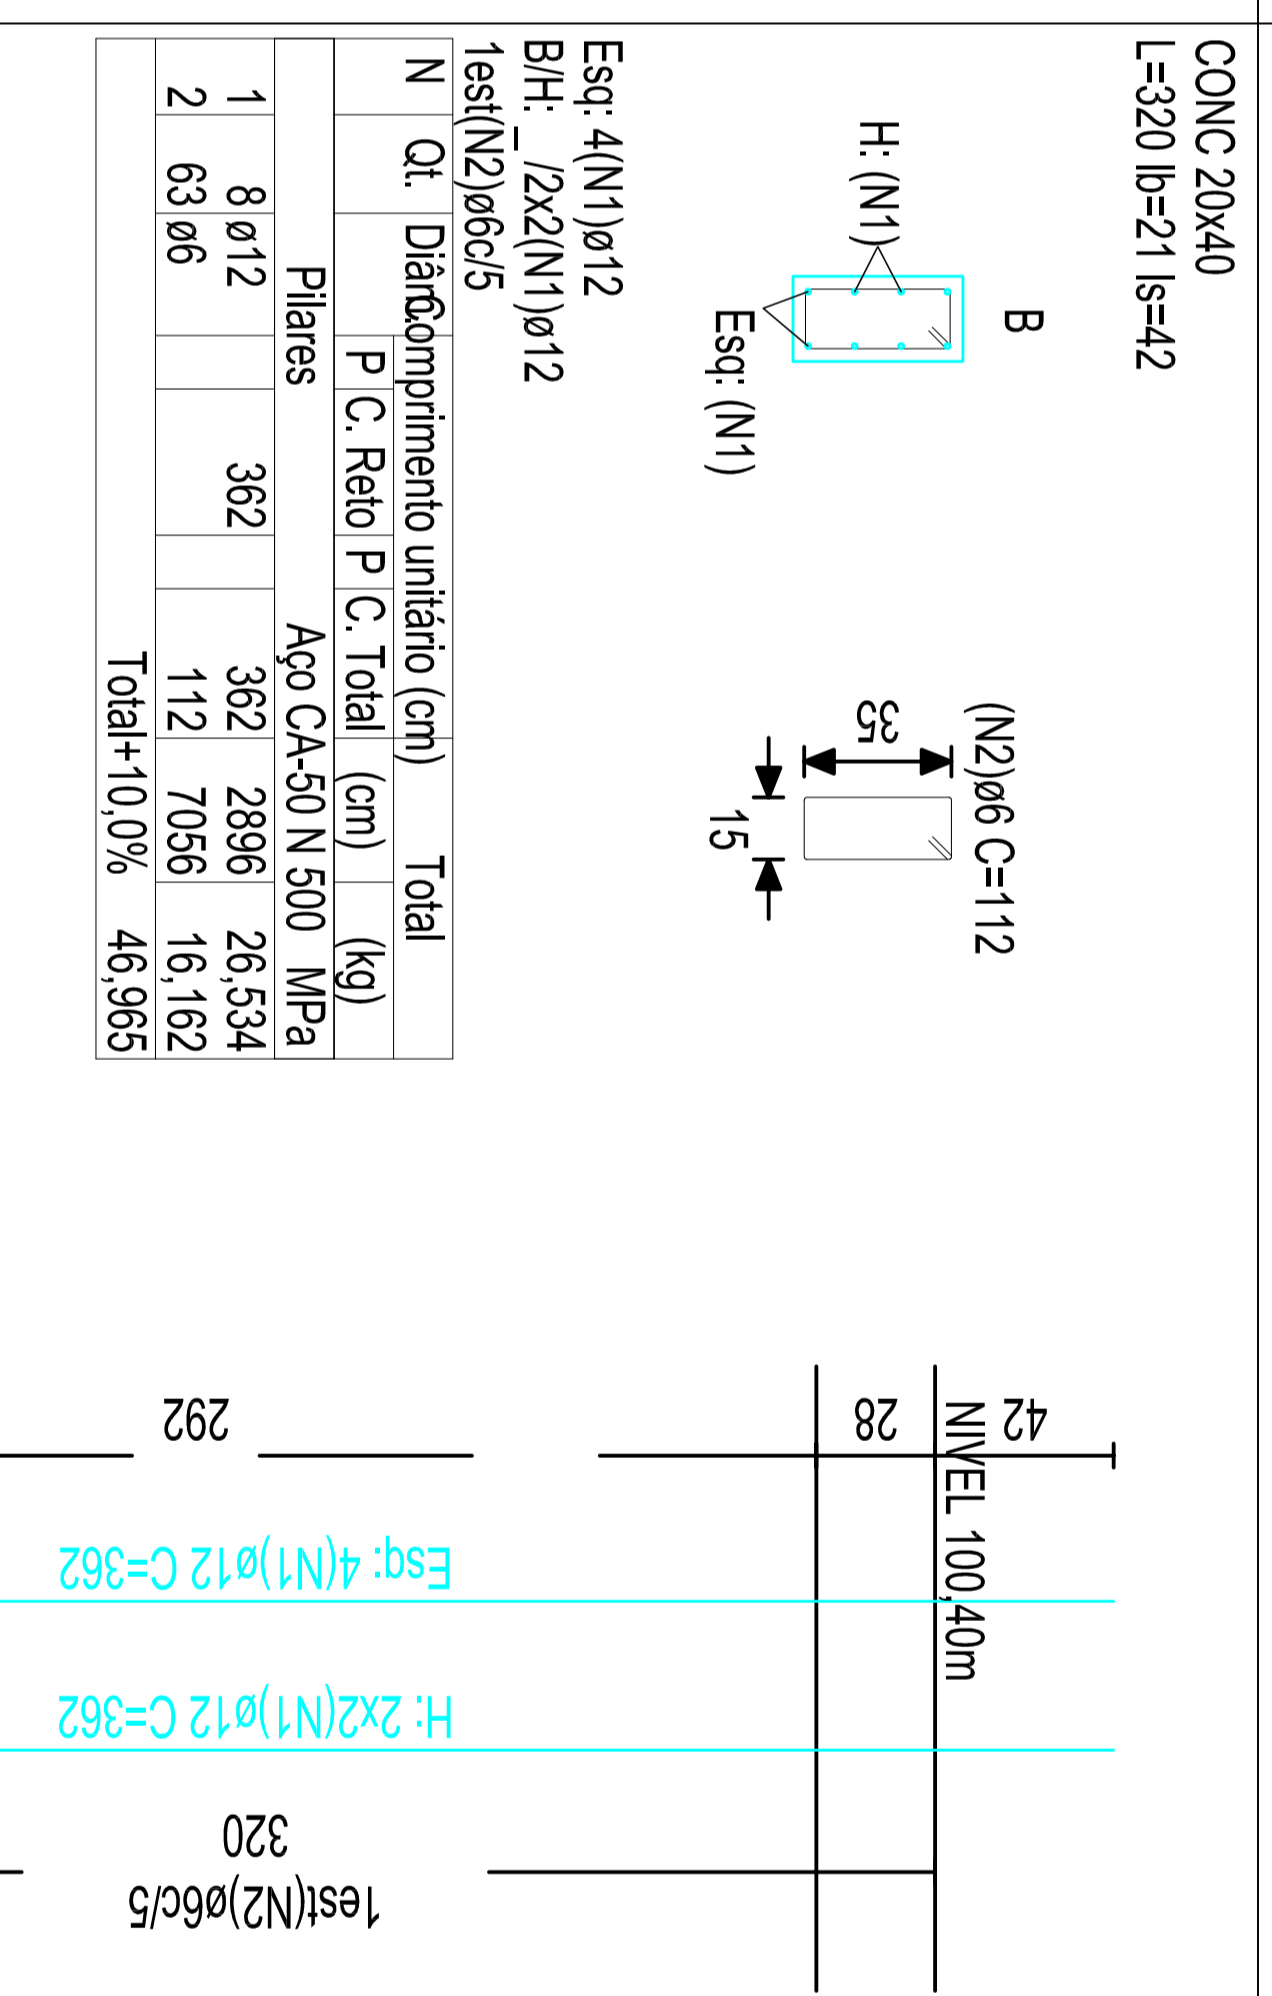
CONC 20x40
L=320 lb=21 ls=42

B

H: (N1)

Esq: (N1)

(N2)ø6 C=112

35

15

Esq: 4(N1)ø12
B/H: _/2x2(N1)ø12
1est(N2)ø6c/5

| N | Qt. | Diâm. | Comprimento unitário (cm) | | | | Total | |
|---|---|---|---|---|---|---|---|---|
| | | | P | C. Reto | P | C. Total | (cm) | (kg) |
| Pilares | | | | | | | Aço CA-50 N 500 MPa | |
| 1 | 8 | ø12 | | 362 | | 362 | 2896 | 26,534 |
| 2 | 63 | ø6 | | | | 112 | 7056 | 16,162 |
| | | | | | | Total+10,0% | | 46,965 |

42
NIVEL 100,40m
28
292
Esq: 4(N1)ø12 C=362
H: 2x2(N1)ø12 C=362
320
1est(N2)ø6c/5